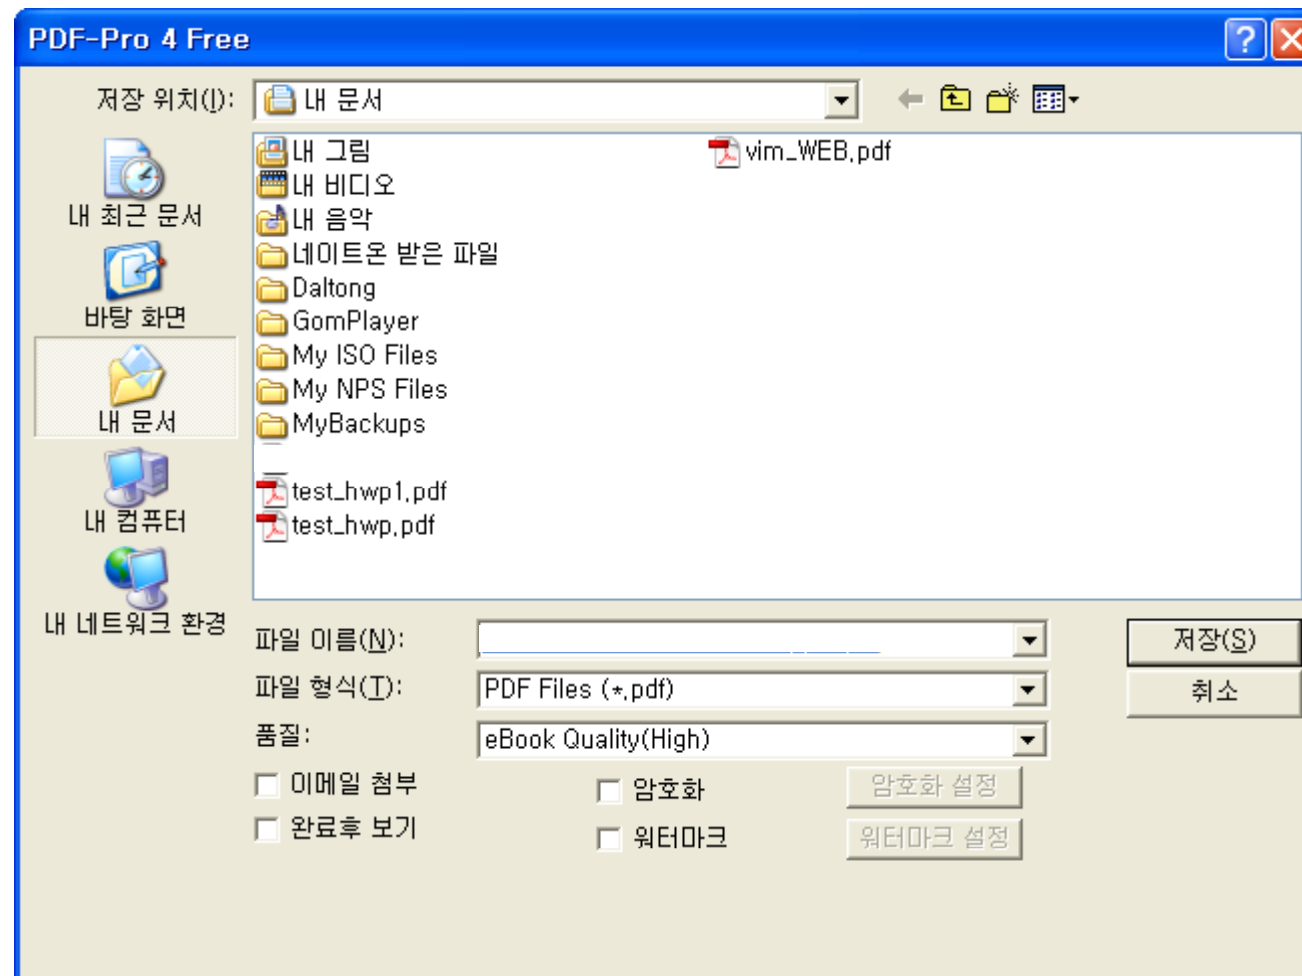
PDF-Pro 4 Free

저장 위치(I): 내 문서

내 최근 문서
바탕 화면
내 문서
내 컴퓨터
내 네트워크 환경

내 그림
내 비디오
내 음악
네이트온 받은 파일
Daltong
GomPlayer
My ISO Files
My NPS Files
MyBackups
test_hwp1.pdf
test_hwp.pdf

vim_WEB.pdf

파일 이름(N):
파일 형식(T): PDF Files (*.pdf)
품질: eBook Quality(High)

저장(S)
취소

이메일 첨부
완료후 보기
암호화
워터마크
암호화 설정
워터마크 설정